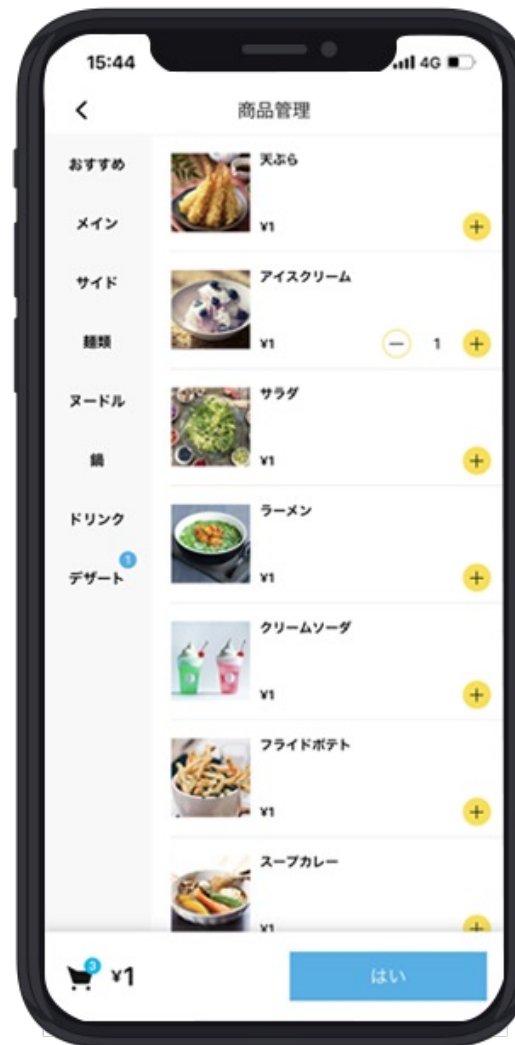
15:44
4G

<
商品管理

おすすめ
メイン
サイド
麺類
ヌードル
鍋
ドリンク
デザート 1

天ぷら
¥1
+

アイスクリーム
¥1
− 1 +

サラダ
¥1
+

ラーメン
¥1
+

クリームソーダ
¥1
+

フライドポテト
¥1
+

スープカレー
¥1
+

3 ¥1
はい